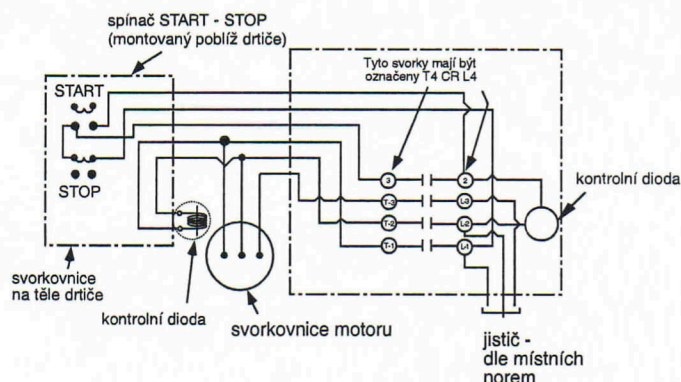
spínač START - STOP
(montovaný poblíž drtiče)

START

STOP

Tyto svorky mají být označeny T4 CR L4

3
2
T-3
L3
T-2
L2
T-1
L1

kontrolní dioda

svorkovnice na těle drtiče

kontrolní dioda

svorkovnice motoru

jistič - dle místních norem